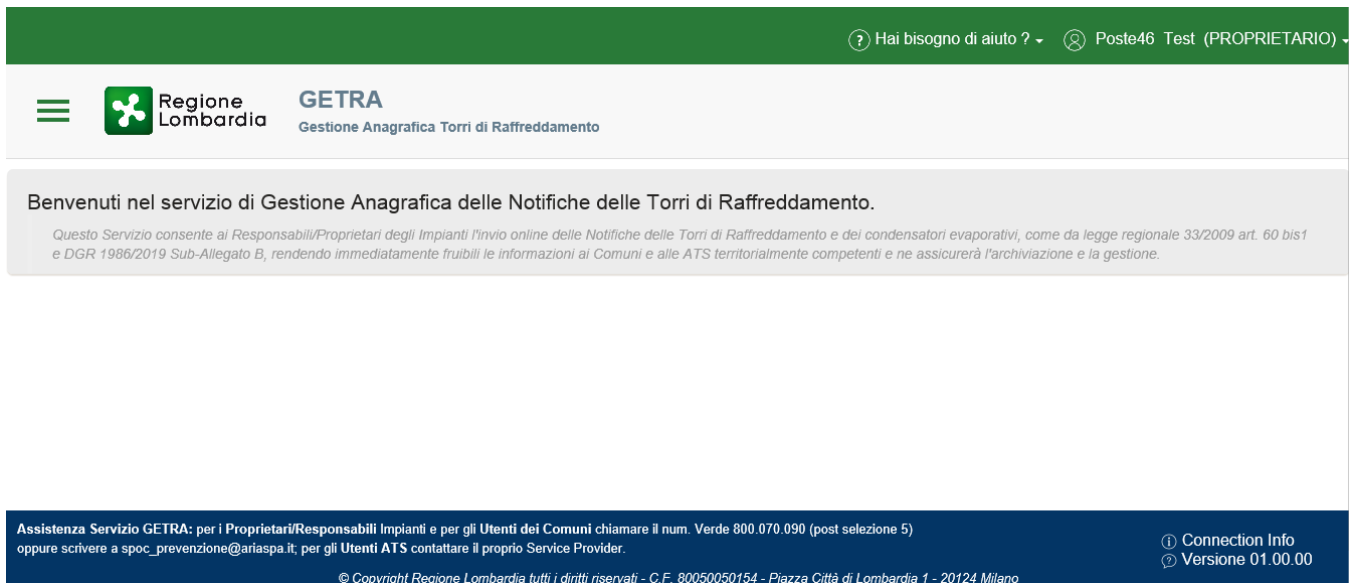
Hai bisogno di aiuto ? Poste46 Test (PROPRIETARIO)

Regione Lombardia

GETRA

Gestione Anagrafica Torri di Raffreddamento

Benvenuti nel servizio di Gestione Anagrafica delle Notifiche delle Torri di Raffreddamento.

Questo Servizio consente ai Responsabili/Proprietari degli Impianti l'invio online delle Notifiche delle Torri di Raffreddamento e dei condensatori evaporativi, come da legge regionale 33/2009 art. 60 bis1 e DGR 1986/2019 Sub-Allegato B, rendendo immediatamente fruibili le informazioni ai Comuni e alle ATS territorialmente competenti e ne assicurerà l'archiviazione e la gestione.

Assistenza Servizio GETRA: per i Proprietari/Responsabili Impianti e per gli Utenti dei Comuni chiamare il num. Verde 800.070.090 (post selezione 5) oppure scrivere a spoc_prevenzione@ariaspa.it; per gli Utenti ATS contattare il proprio Service Provider.

Connection Info
Versione 01.00.00

© Copyright Regione Lombardia tutti i diritti riservati - C.F. 80050050154 - Piazza Città di Lombardia 1 - 20124 Milano